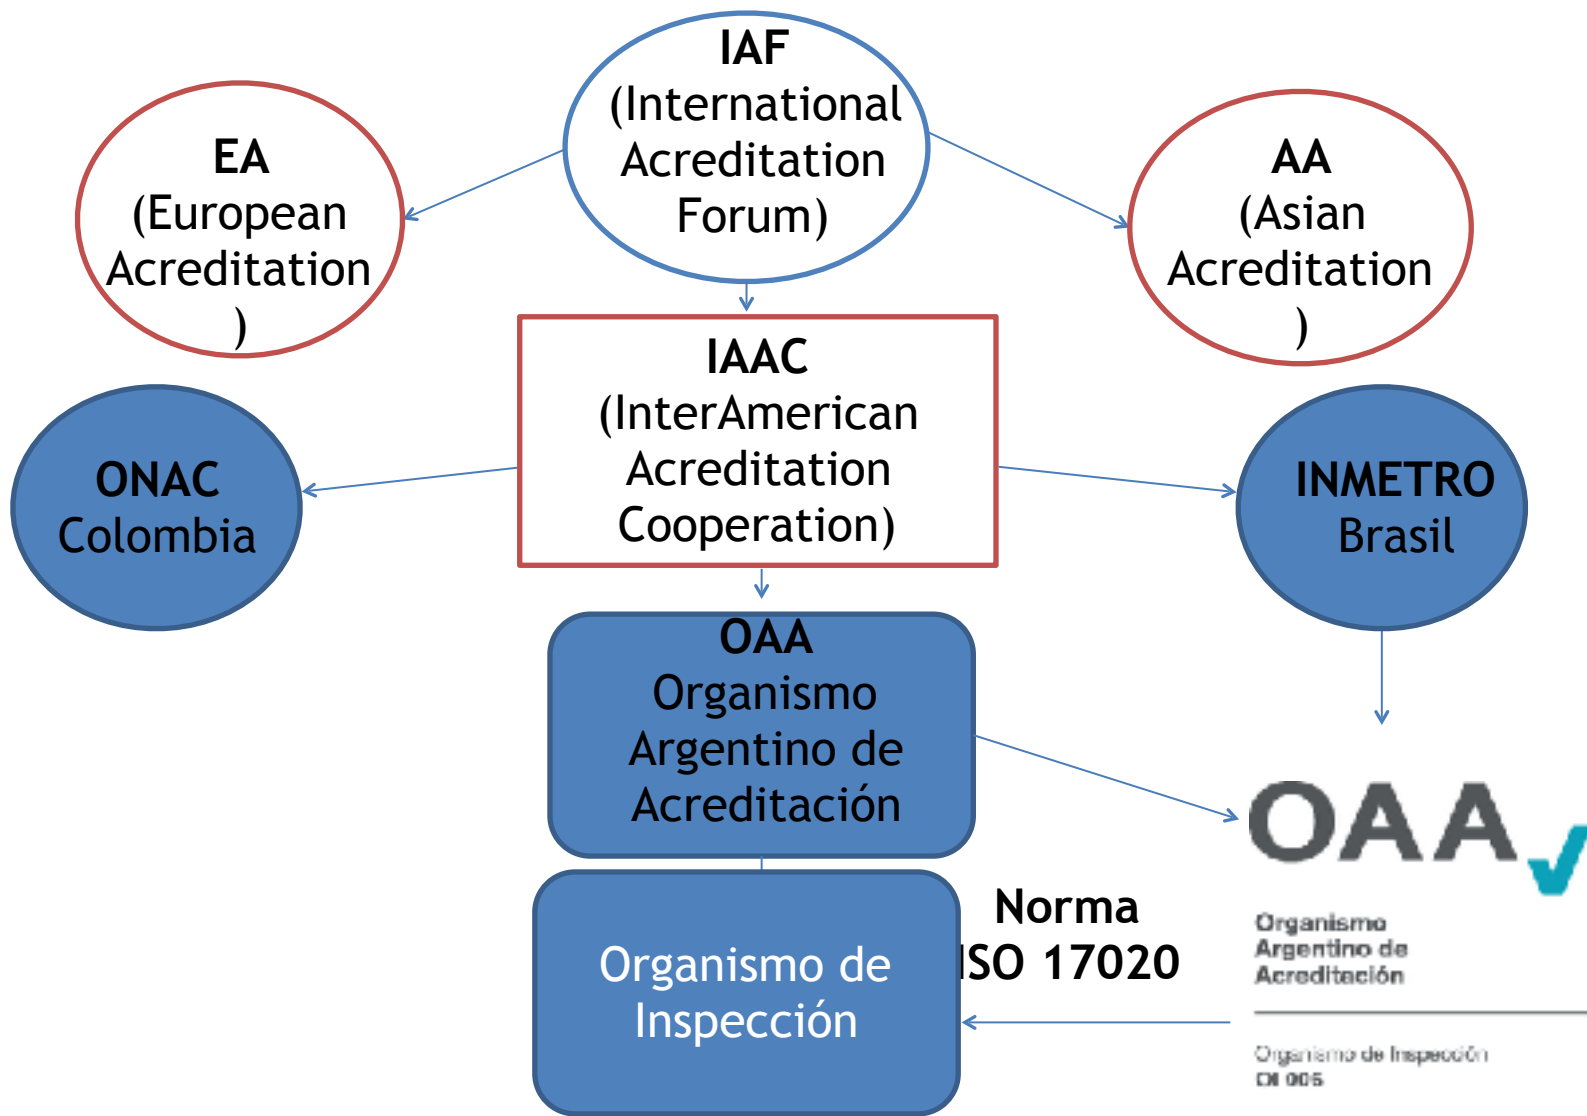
IAF
(International Acreditation Forum)

EA
(European Acreditation
)

AA
(Asian Acreditation
)

IAAC
(InterAmerican Acreditation Cooperation)

ONAC
Colombia

INMETRO
Brasil

OAA
Organismo Argentino de Acreditación

Organismo de Inspección

Norma
ISO 17020

OAA
Organismo
Argentino de
Acreditación

Organismo de Inspección
OI 005